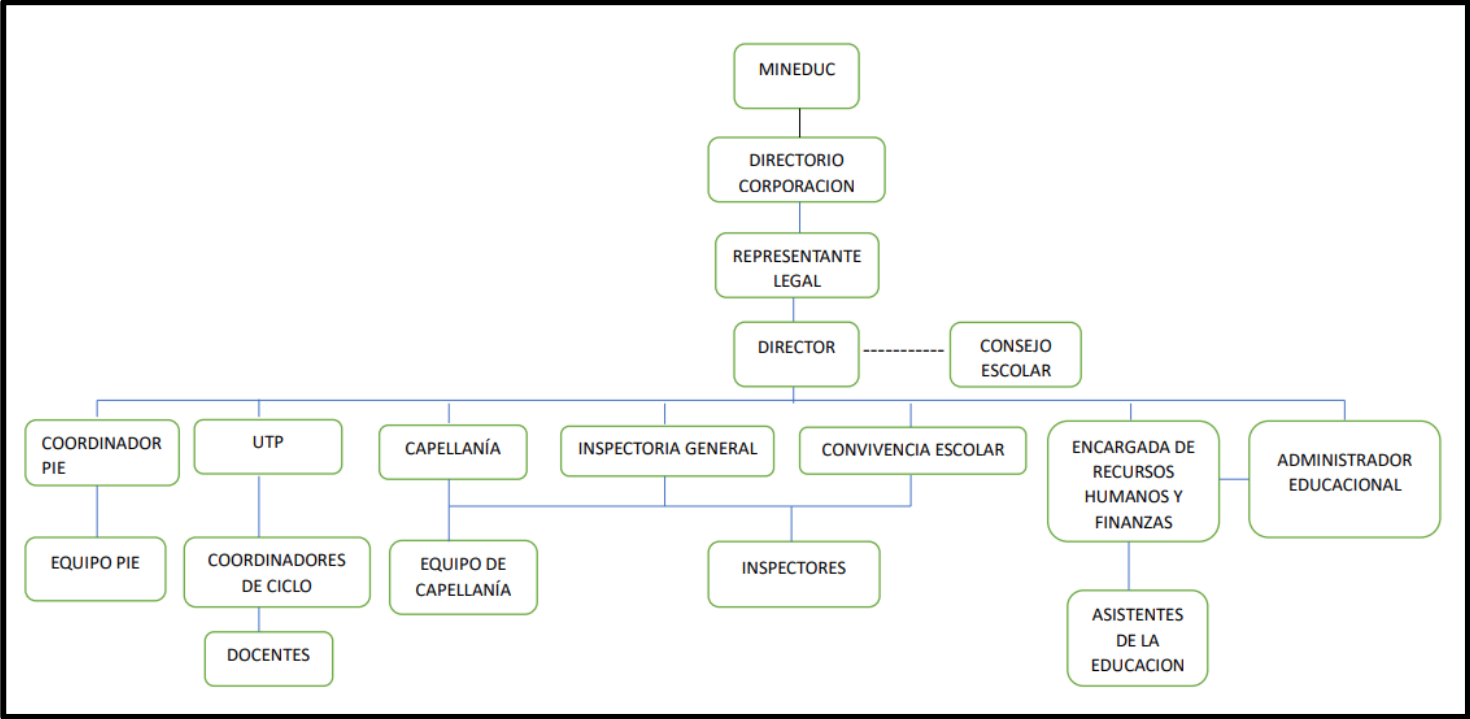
MINEDUC

DIRECTORIO CORPORACION

REPRESENTANTE LEGAL

DIRECTOR

CONSEJO ESCOLAR

COORDINADOR PIE

UTP

CAPELLANÍA

INSPECTORIA GENERAL

CONVIVENCIA ESCOLAR

ENCARGADA DE RECURSOS HUMANOS Y FINANZAS

ADMINISTRADOR EDUCACIONAL

EQUIPO PIE

COORDINADORES DE CICLO

EQUIPO DE CAPELLANÍA

INSPECTORES

ASISTENTES DE LA EDUCACION

DOCENTES